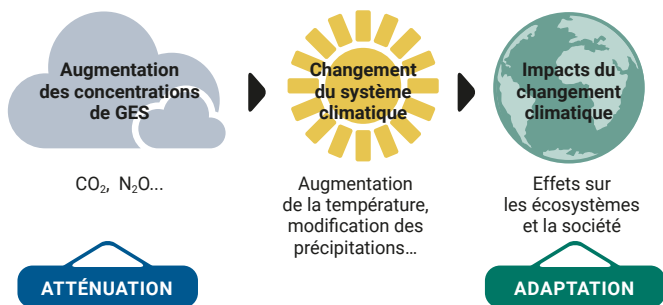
Augmentation des concentrations de GES

Changement du système climatique

Impacts du changement climatique

$CO_2$, $N_2O$...

Augmentation de la température, modification des précipitations…

Effets sur les écosystèmes et la société

ATTÉNUATION

ADAPTATION